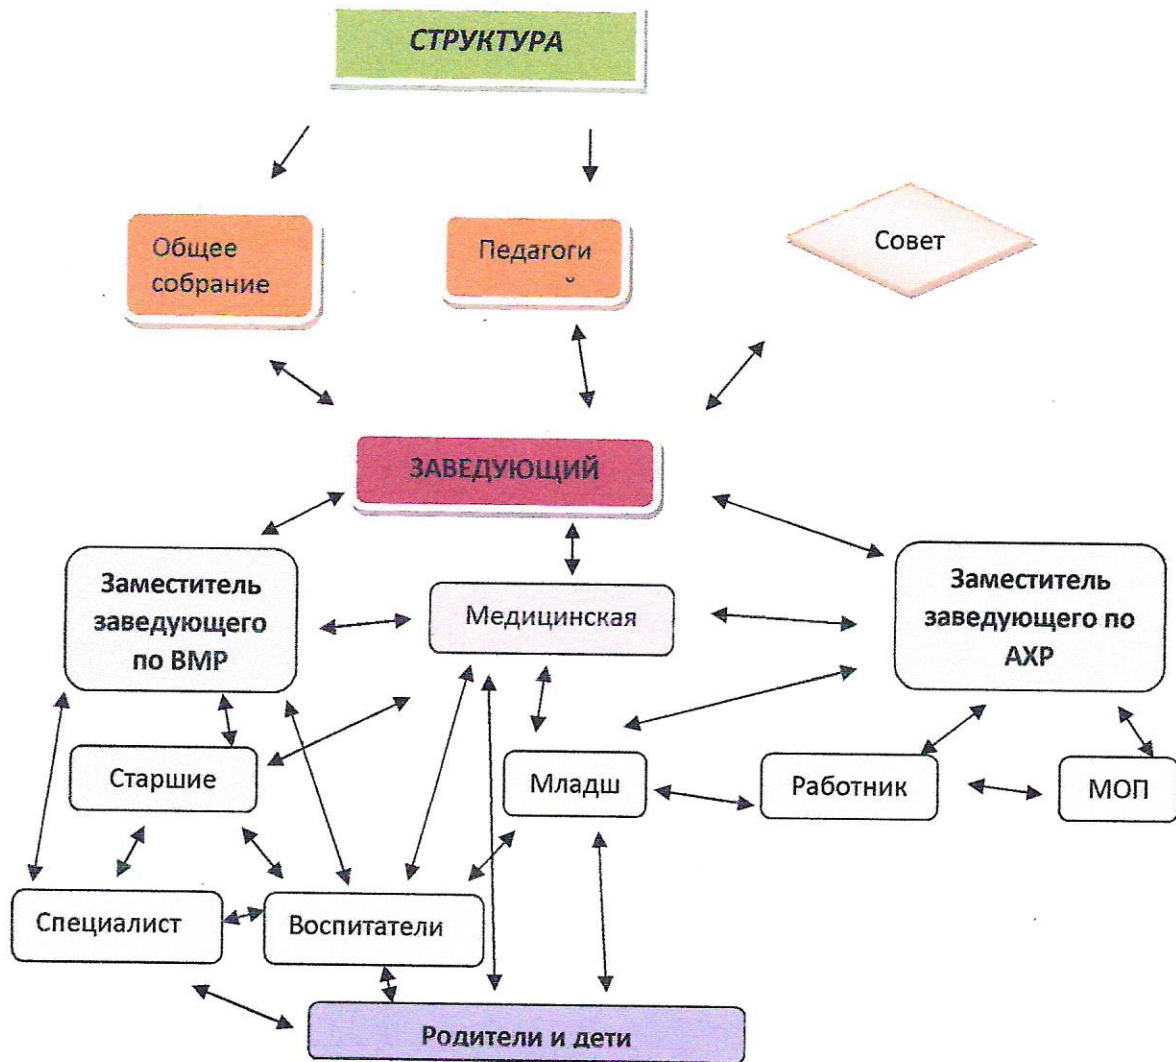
СТРУКТУРА

Общее собрание

Педагоги

Совет

ЗАВЕДУЮЩИЙ

Заместитель заведующего по ВМР

Медицинская

Заместитель заведующего по АХР

Старшие

Младш

Работник

МОП

Специалист

Воспитатели

Родители и дети